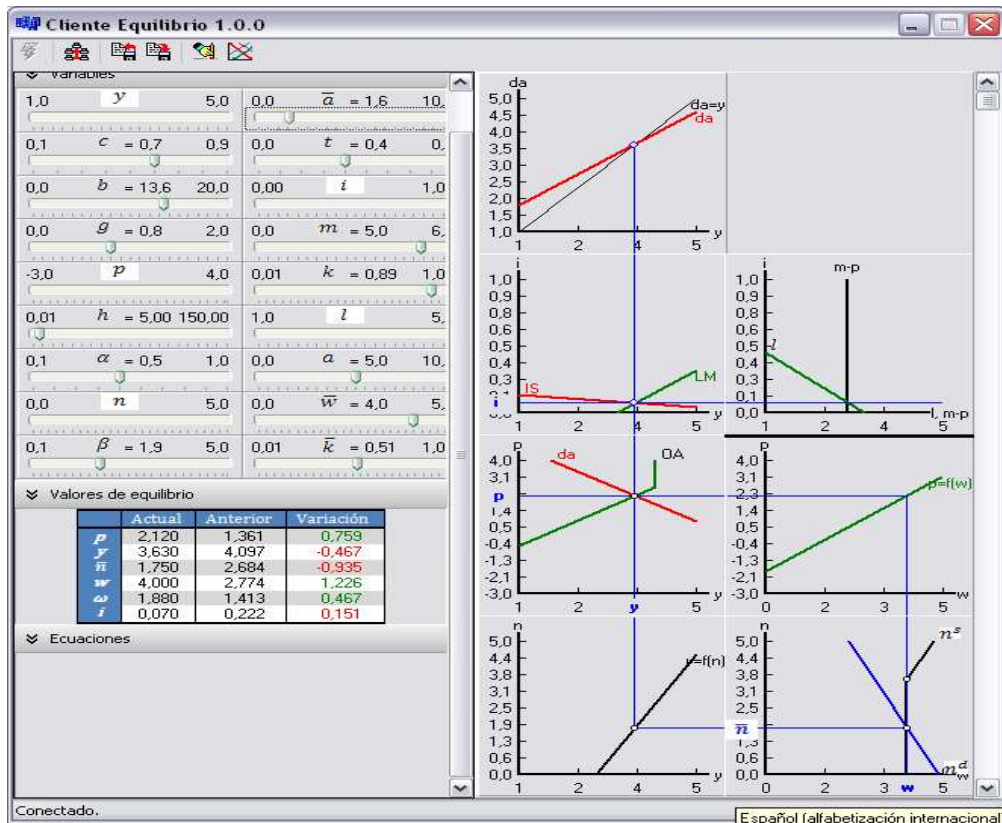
Cliente Equilibrio 1.0.0

Variables

1,0 $y$ 5,0 | 0,0 $\overline{a}$ = 1,6 10,
0,1 $c$ = 0,7 0,9 | 0,0 $t$ = 0,4 0,
0,0 $b$ = 13,6 20,0 | 0,00 $i$ 1,0
0,0 $g$ = 0,8 2,0 | 0,0 $m$ = 5,0 6,
-3,0 $p$ 4,0 | 0,01 $k$ = 0,89 1,0
0,01 $h$ = 5,00 150,00 | 1,0 $l$ 5,
0,1 $\alpha$ = 0,5 1,0 | 0,0 $a$ = 5,0 10,
0,0 $n$ 5,0 | 0,0 $\overline{w}$ = 4,0 5,
0,1 $\beta$ = 1,9 5,0 | 0,01 $\overline{k}$ = 0,51 1,0

Valores de equilibrio

| | Actual | Anterior | Variación |
|---|---|---|---|
| $p$ | 2,120 | 1,361 | 0,759 |
| $y$ | 3,630 | 4,097 | -0,467 |
| $\overline{n}$ | 1,750 | 2,684 | -0,935 |
| $w$ | 4,000 | 2,774 | 1,226 |
| $\omega$ | 1,880 | 1,413 | 0,467 |
| $i$ | 0,070 | 0,222 | 0,151 |

Ecuaciones

da
5,0 4,5 4,0 3,5 3,0 2,5 2,0 1,5 1,0
da=y
da
1 2 3 4 5 y

i
1,0 0,9 0,8 0,7 0,6 0,5 0,4 0,3 0,1
IS
LM
i
1 2 3 4 5 y

i
m-p
1,0 0,9 0,8 0,7 0,6 0,5 0,4 0,3 0,2 0,1 0,0
l
1 2 3 4 5 l, m-p

p
4,0 3,1 1,4 0,5 -0,4 -1,3 -2,1 -3,0
da
OA
p
1 2 y 4 5 y

p
4,0 3,1 2,3 1,4 0,5 -0,4 -1,3 -2,1 -3,0
p=f(w)
0 2 3 4 5 w

n
5,0 4,4 3,8 3,1 2,5 1,9 1,3 0,6 0,0
y=f(n)
1 2 3 4 5 y

n
5,0 4,4 3,8 3,1 2,5 $\overline{n}$ 1,3 0,6 0,0
$n^s$
$m^d_w$
0 2 3 w 5

Conectado.
Español (alfabetización internacional